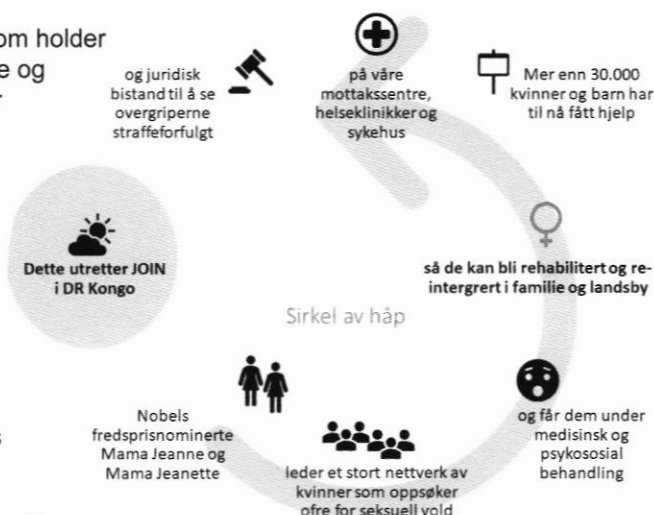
om holder
e og

og juridisk bistand til å se overgriperne straffeforfulgt

på våre mottakssentre, helseklinikker og sykehus

Mer enn 30.000 kvinner og barn har til nå fått hjelp

Dette utretter JOIN i DR Kongo

så de kan bli rehabilitert og re-intergrert i familie og landsby

Sirkel av håp

Nobels fredsprisnominerte Mama Jeanne og Mama Jeanette

leder et stort nettverk av kvinner som oppsøker ofre for seksuell vold

og får dem under medisinsk og psykososial behandling